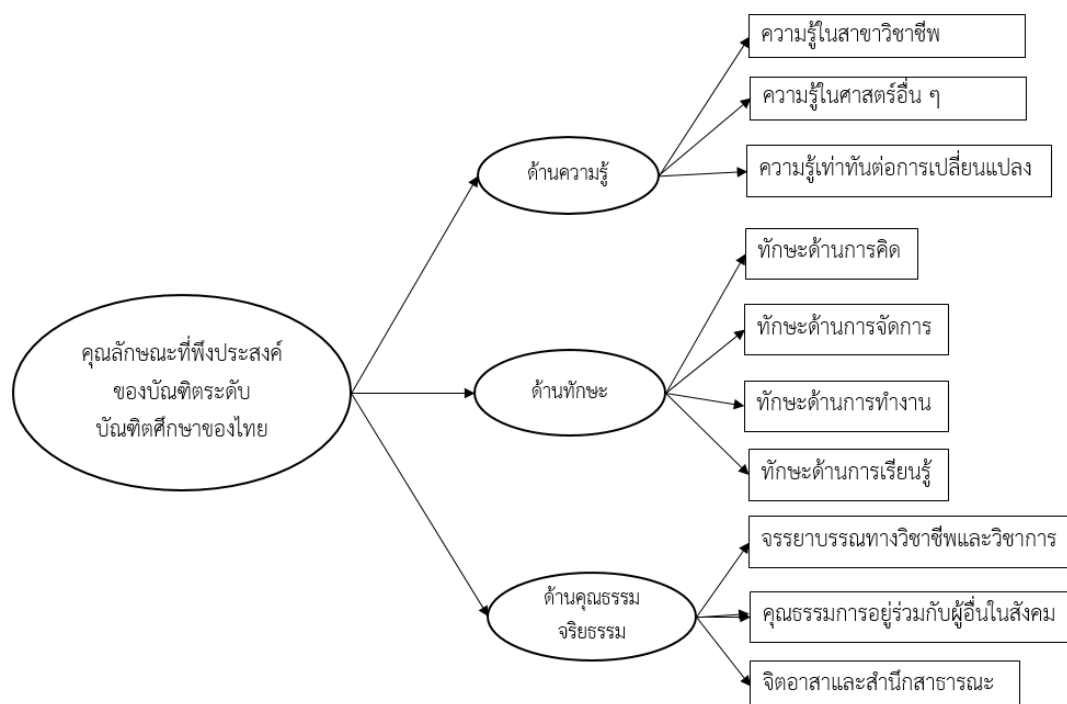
คุณลักษณะที่พึงประสงค์ของบัณฑิตระดับบัณฑิตศึกษาของไทย

ด้านความรู้

ความรู้ในสาขาวิชาชีพ

ความรู้ในศาสตร์อื่น ๆ

ความรู้เท่าทันต่อการเปลี่ยนแปลง

ด้านทักษะ

ทักษะด้านการคิด

ทักษะด้านการจัดการ

ทักษะด้านการทำงาน

ทักษะด้านการเรียนรู้

ด้านคุณธรรม จริยธรรม

จรรยาบรรณทางวิชาชีพและวิชาการ

คุณธรรมการอยู่ร่วมกับผู้อื่นในสังคม

จิตอาสาและสำนึกสาธารณะ